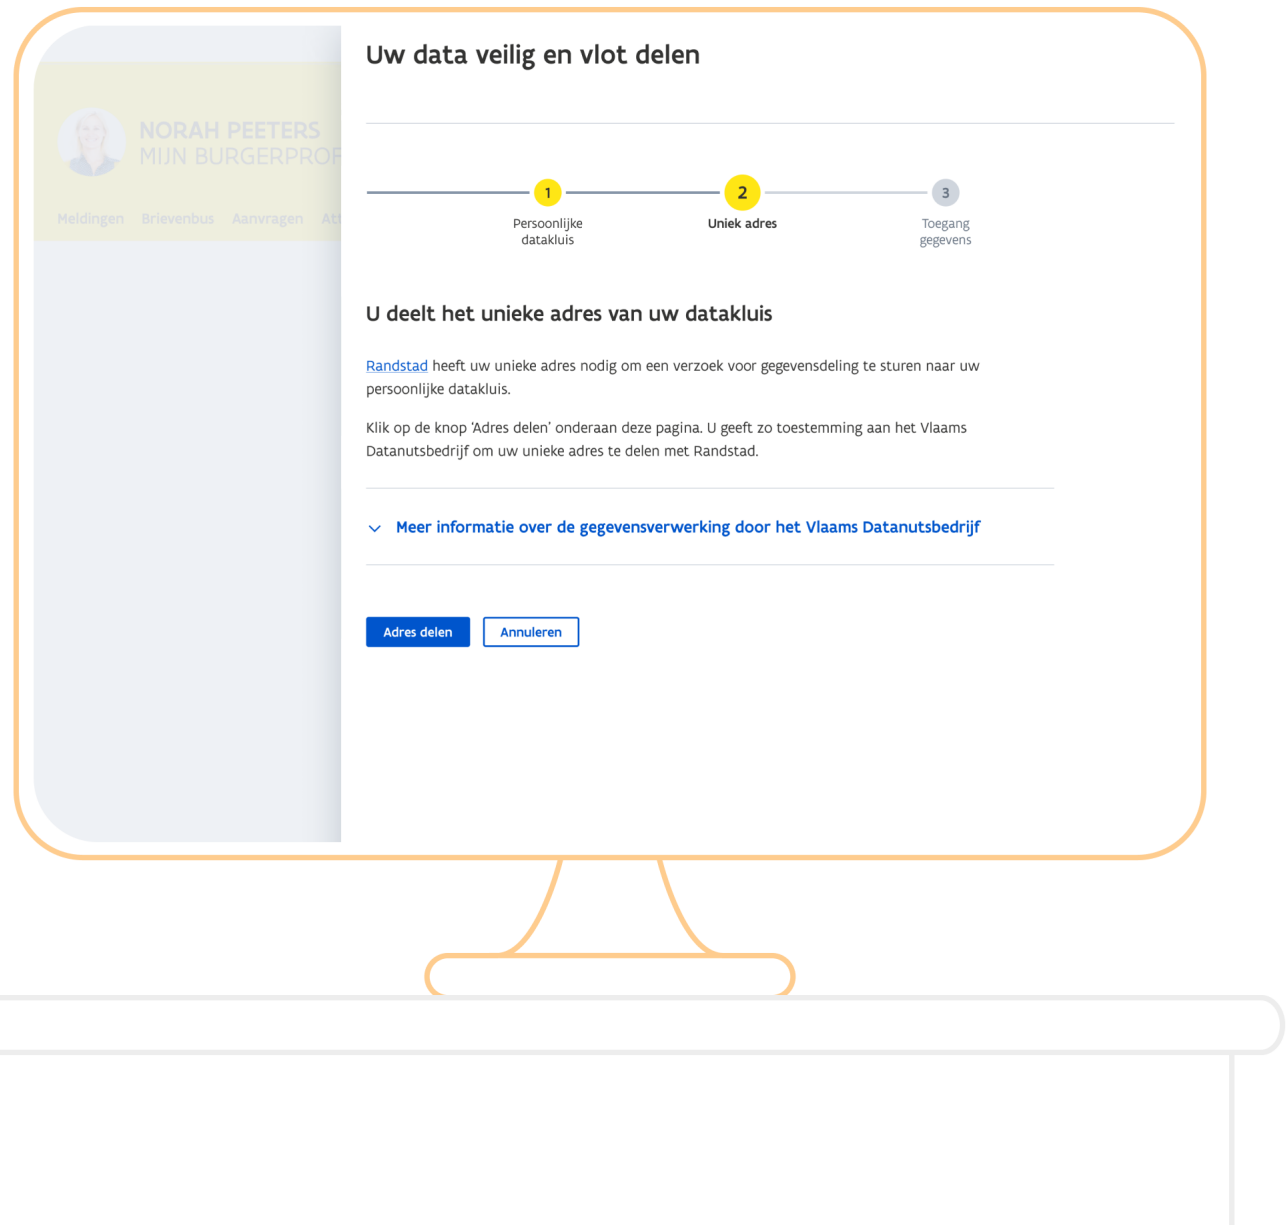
NORAH PEETERS
MIJN BURGERPROF

Meldingen Brievenbus Aanvragen Att

Uw data veilig en vlot delen

1 Persoonlijke datakluis
2 Uniek adres
3 Toegang gegevens

U deelt het unieke adres van uw datakluis

Randstad heeft uw unieke adres nodig om een verzoek voor gegevensdeling te sturen naar uw persoonlijke datakluis.

Klik op de knop 'Adres delen' onderaan deze pagina. U geeft zo toestemming aan het Vlaams Datanutsbedrijf om uw unieke adres te delen met Randstad.

Meer informatie over de gegevensverwerking door het Vlaams Datanutsbedrijf

Adres delen Annuleren